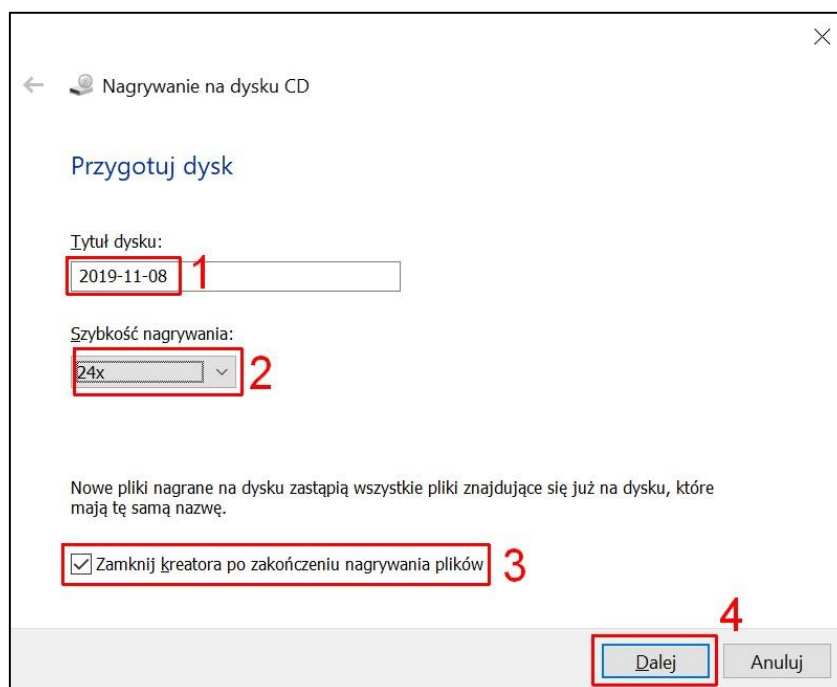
Nagrywanie na dysku CD

Przygotuj dysk

Tytuł dysku:

2019-11-08

1

Szybkość nagrywania:

24x

2

Nowe pliki nagrane na dysku zastąpią wszystkie pliki znajdujące się już na dysku, które mają tę samą nazwę.

Zamknij kreatora po zakończeniu nagrywania plików

3

4

Dalej

Anuluj